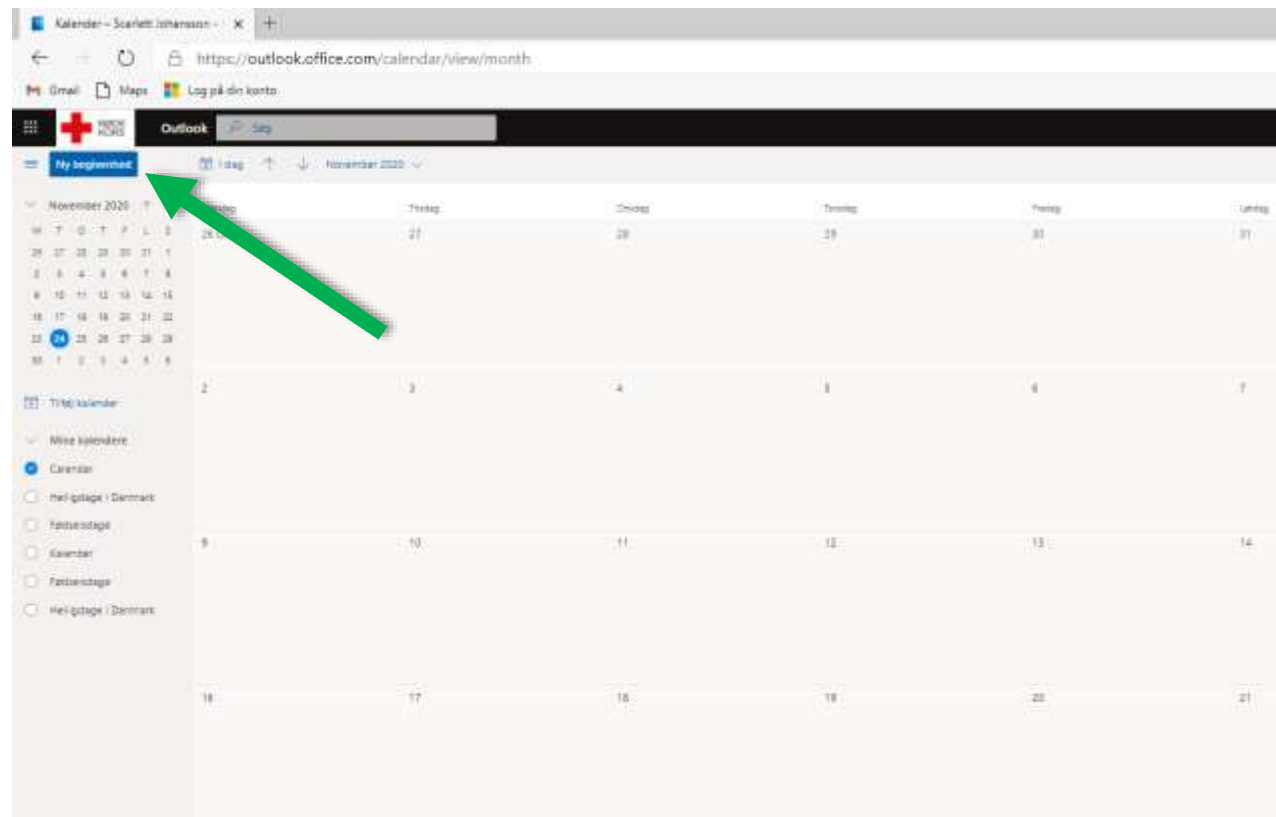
Kalender – Scarlett Johansson – ×

https://outlook.office.com/calendar/view/month

Gmail Maps Log på din konto

Outlook Søg

Ny begivenhed

I dag November 2020

November 2020

| M | T | O | T | F | L | S |
|---|---|---|---|---|---|---|
| 26 | 27 | 28 | 29 | 30 | 31 | 1 |
| 2 | 3 | 4 | 5 | 6 | 7 | 8 |
| 9 | 10 | 11 | 12 | 13 | 14 | 15 |
| 16 | 17 | 18 | 19 | 20 | 21 | 22 |
| 23 | 24 | 25 | 26 | 27 | 28 | 29 |
| 30 | 1 | 2 | 3 | 4 | 5 | 6 |

Tilføj kalender

Mine kalendere

Calendar

Helligdage i Danmark

Fødselsdage

Kalender

Fødselsdage

Helligdage i Danmark

| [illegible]dag | Tirsdag | Onsdag | Torsdag | Fredag | Lørdag |
|---|---|---|---|---|---|
| 26 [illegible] | 27 | 28 | 29 | 30 | 31 |
| 2 | 3 | 4 | 5 | 6 | 7 |
| 9 | 10 | 11 | 12 | 13 | 14 |
| 16 | 17 | 18 | 19 | 20 | 21 |